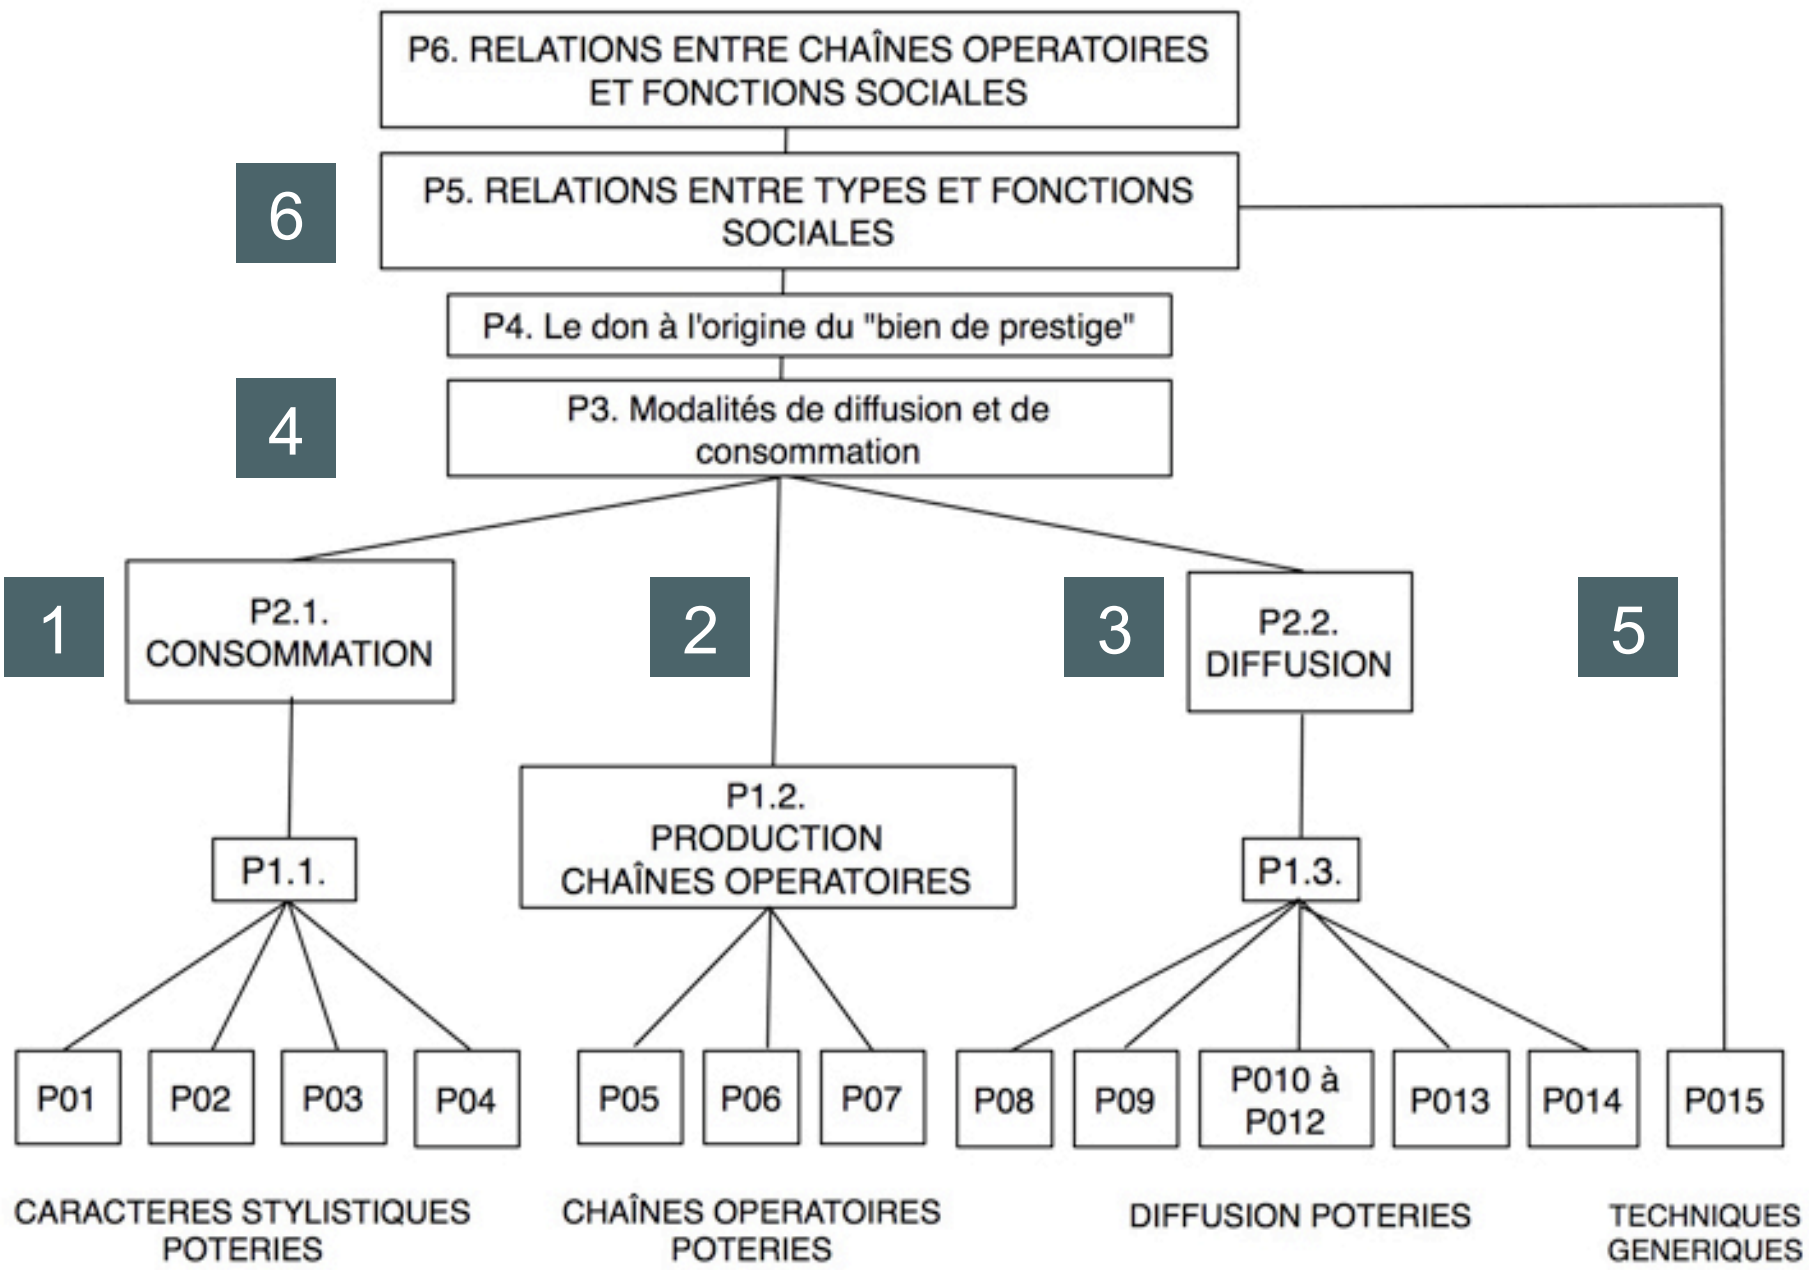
P6. RELATIONS ENTRE CHAÎNES OPERATOIRES ET FONCTIONS SOCIALES

6

P5. RELATIONS ENTRE TYPES ET FONCTIONS SOCIALES

P4. Le don à l'origine du "bien de prestige"

4

P3. Modalités de diffusion et de consommation

1

P2.1. CONSOMMATION

2

3

P2.2. DIFFUSION

5

P1.1.

P1.2. PRODUCTION CHAÎNES OPERATOIRES

P1.3.

P01

P02

P03

P04

P05

P06

P07

P08

P09

P010 à P012

P013

P014

P015

CARACTERES STYLISTIQUES POTERIES

CHAÎNES OPERATOIRES POTERIES

DIFFUSION POTERIES

TECHNIQUES GENERIQUES